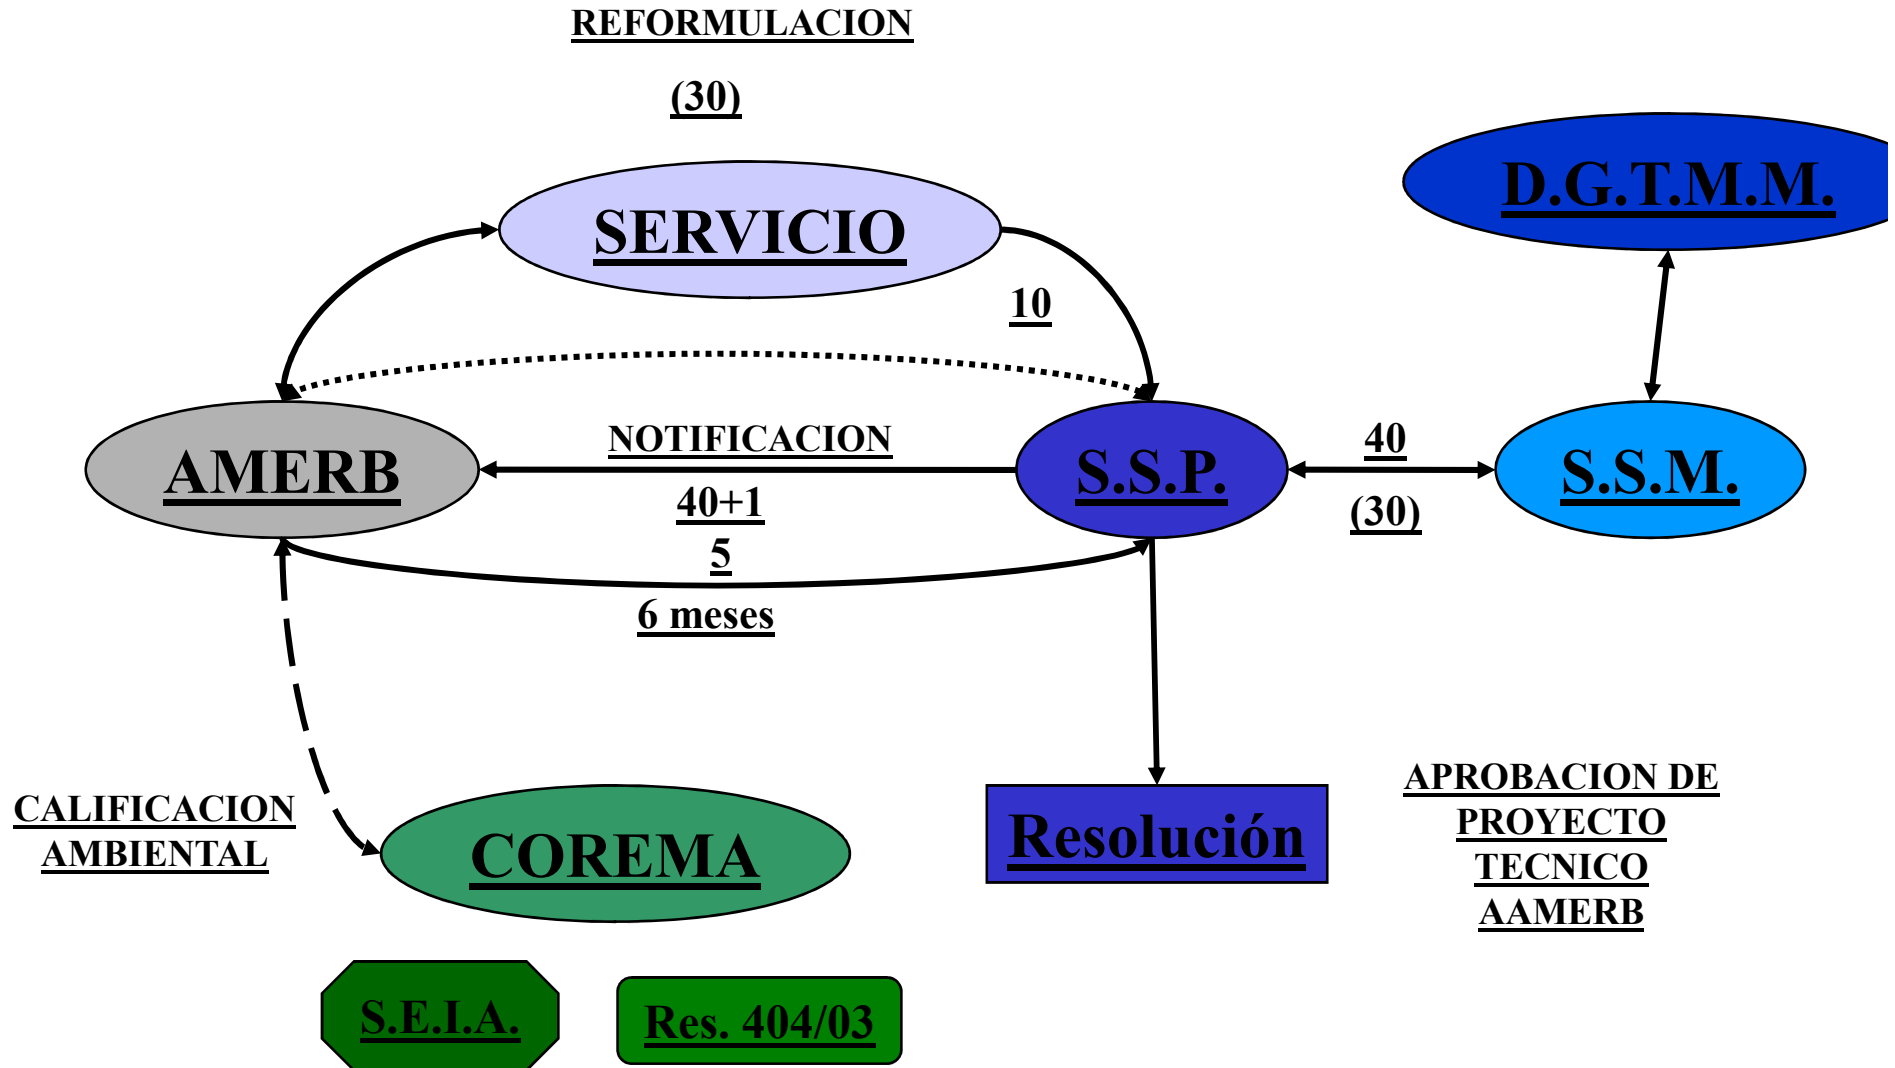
REFORMULACION

(30)

D.G.T.M.M.

SERVICIO

10

NOTIFICACION

AMERB

S.S.P.

40

S.S.M.

40+1

(30)

5

6 meses

CALIFICACION AMBIENTAL

COREMA

Resolución

APROBACION DE PROYECTO TECNICO AAMERB

S.E.I.A.

Res. 404/03